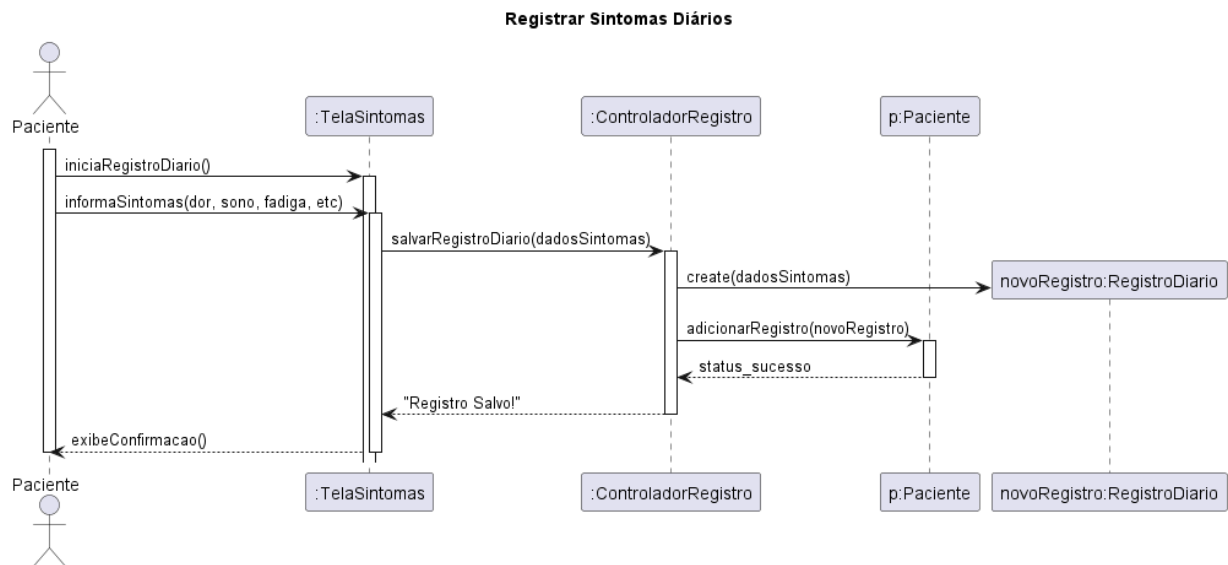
Registrar Sintomas Diários

Paciente

:TelaSintomas

:ControladorRegistro

p:Paciente

iniciaRegistroDiario()

informaSintomas(dor, sono, fadiga, etc)

salvarRegistroDiario(dadosSintomas)

create(dadosSintomas)

novoRegistro:RegistroDiario

adicionarRegistro(novoRegistro)

status_sucesso

"Registro Salvo!"

exibeConfirmacao()

Paciente

:TelaSintomas

:ControladorRegistro

p:Paciente

novoRegistro:RegistroDiario